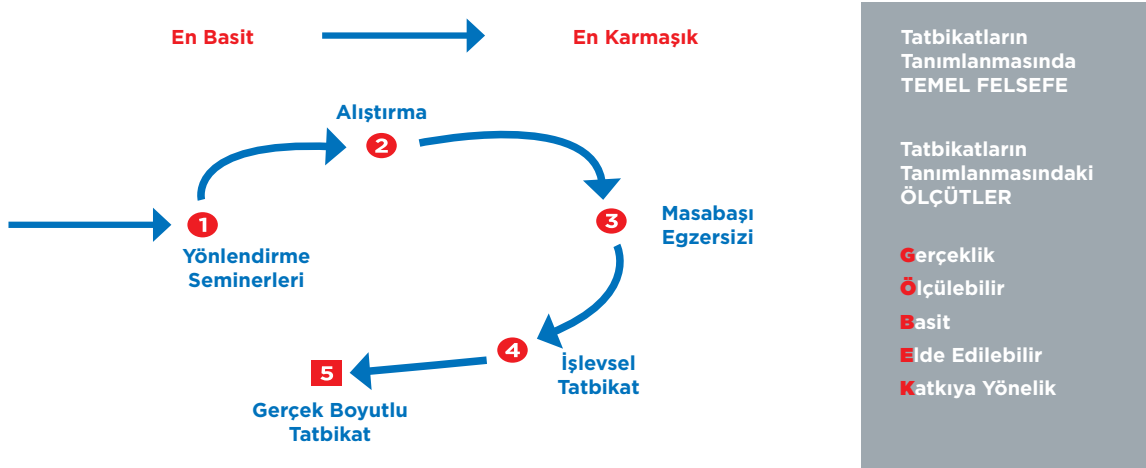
En Basit

En Karmaşık

Alıştırma
2

1
Yönlendirme Seminerleri

3
Masabaşı Egzersizi

4
İşlevsel Tatbikat

5
Gerçek Boyutlu Tatbikat

Tatbikatların Tanımlanmasında TEMEL FELSEFE

Tatbikatların Tanımlanmasındaki ÖLÇÜTLER

Gerçeklik
Ölçülebilir
Basit
Elde Edilebilir
Katkıya Yönelik